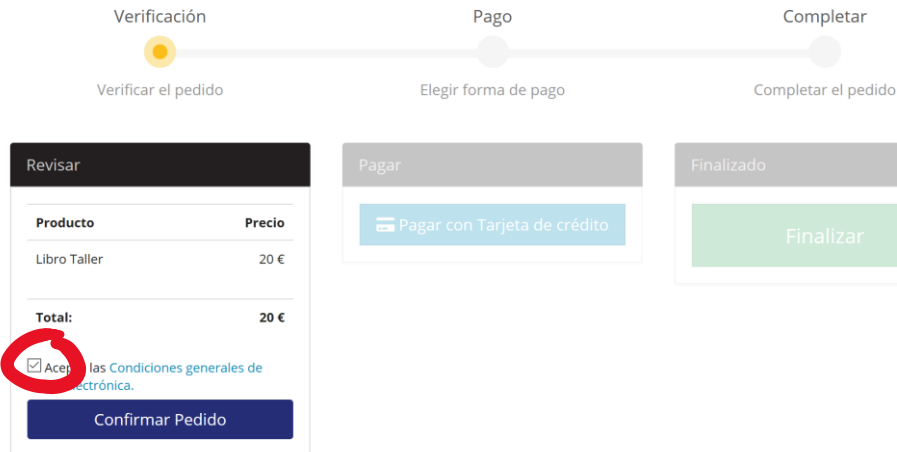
Verificación

Pago

Completar

Verificar el pedido

Elegir forma de pago

Completar el pedido

Revisar

| Producto | Precio |
|---|---|
| Libro Taller | 20 € |
| Total: | 20 € |

Acep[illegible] las Condiciones generales de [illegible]ectrónica.

Confirmar Pedido

Pagar

Pagar con Tarjeta de crédito

Finalizado

Finalizar